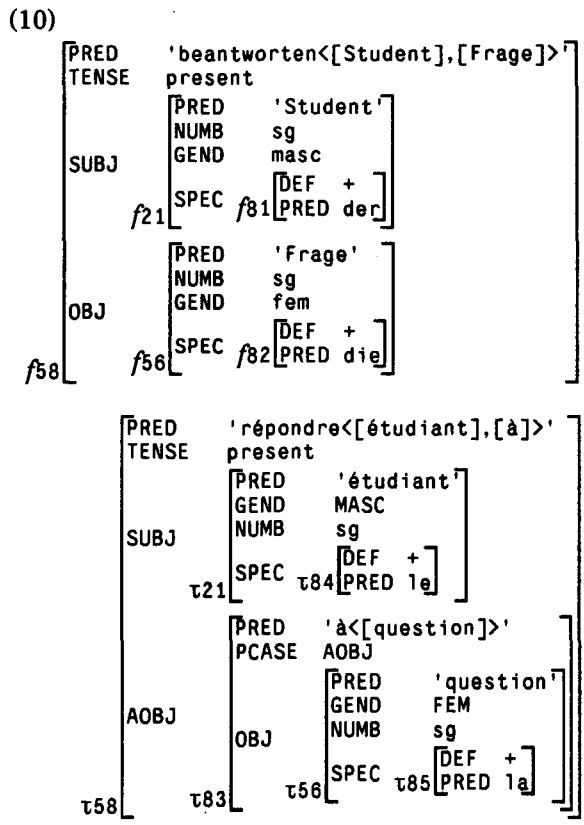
(10)

$f58$
| | |
|---|---|
| PRED | 'beantworten<[Student],[Frage]>' |
| TENSE | present |
| SUBJ | $f21$ |
| OBJ | $f56$ |

$f21$
| | |
|---|---|
| PRED | 'Student' |
| NUMB | sg |
| GEND | masc |
| SPEC | $f81$ [DEF +, PRED der] |

$f56$
| | |
|---|---|
| PRED | 'Frage' |
| NUMB | sg |
| GEND | fem |
| SPEC | $f82$ [DEF +, PRED die] |

$\tau58$
| | |
|---|---|
| PRED | 'répondre<[étudiant],[à]>' |
| TENSE | present |
| SUBJ | $\tau21$ |
| AOBJ | $\tau83$ |

$\tau21$
| | |
|---|---|
| PRED | 'étudiant' |
| GEND | MASC |
| NUMB | sg |
| SPEC | $\tau84$ [DEF +, PRED le] |

$\tau83$
| | |
|---|---|
| PRED | 'à<[question]>' |
| PCASE | AOBJ |
| OBJ | $\tau56$ |

$\tau56$
| | |
|---|---|
| PRED | 'question' |
| GEND | FEM |
| NUMB | sg |
| SPEC | $\tau85$ [DEF +, PRED la] |